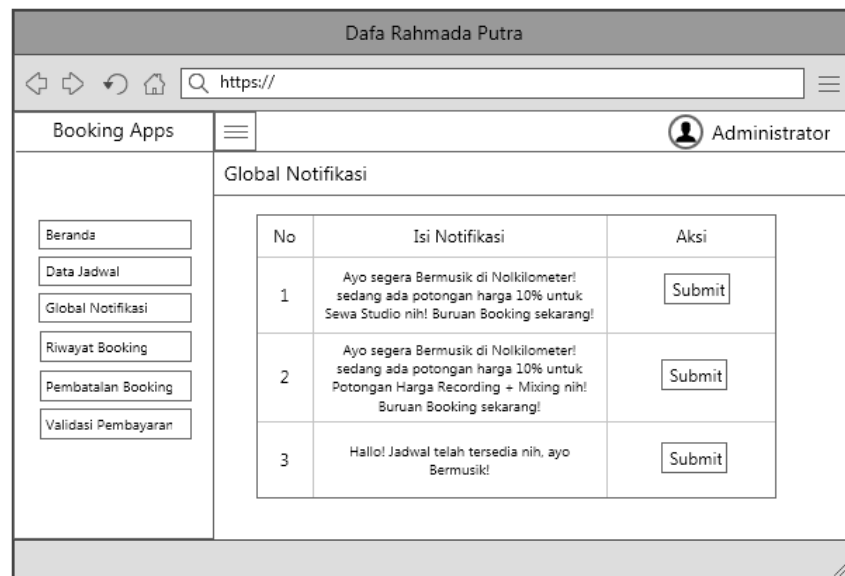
Dafa Rahmada Putra

https://

Booking Apps

Administrator

Global Notifikasi

Beranda
Data Jadwal
Global Notifikasi
Riwayat Booking
Pembatalan Booking
Validasi Pembayaran

| No | Isi Notifikasi | Aksi |
|---|---|---|
| 1 | Ayo segera Bermusik di Nolkilometer! sedang ada potongan harga 10% untuk Sewa Studio nih! Buruan Booking sekarang! | Submit |
| 2 | Ayo segera Bermusik di Nolkilometer! sedang ada potongan harga 10% untuk Potongan Harga Recording + Mixing nih! Buruan Booking sekarang! | Submit |
| 3 | Hallo! Jadwal telah tersedia nih, ayo Bermusik! | Submit |